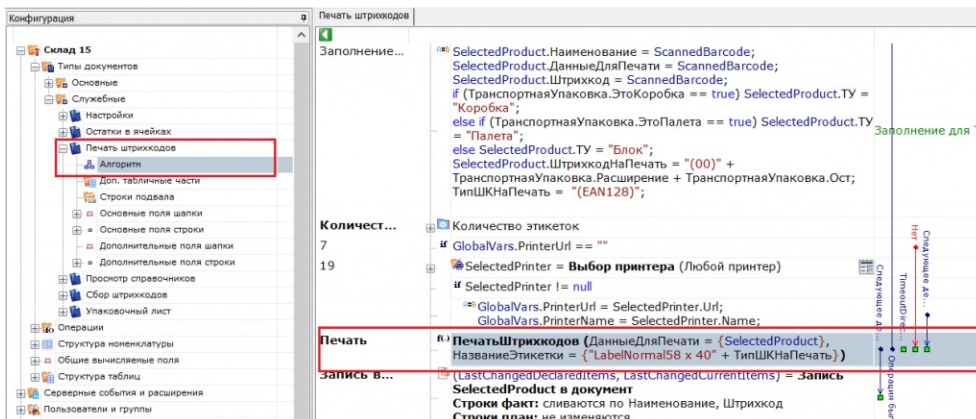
Конфигурация

Склад 15
Типы документов
Основные
Служебные
Настройки
Остатки в ячейках
Печать штрихкодов
Алгоритм
Доп. табличные части
Строки подвала
Основные поля шапки
Основные поля строки
Дополнительные поля шапки
Дополнительные поля строки
Просмотр справочников
Сбор штрихкодов
Упаковочный лист
Операции
Структура номенклатуры
Общие вычисляемые поля
Структура таблиц
Серверные события и расширения
Пользователи и группы

Печать штрихкодов

Заполнение...
SelectedProduct.Наименование = ScannedBarcode;
SelectedProduct.ДанныеДляПечати = ScannedBarcode;
SelectedProduct.Штрихкод = ScannedBarcode;
if (ТранспортнаяУпаковка.ЭтоКоробка == true) SelectedProduct.ТУ = "Коробка";
else if (ТранспортнаяУпаковка.ЭтоПалета == true) SelectedProduct.ТУ = "Палета";
else SelectedProduct.ТУ = "Блок";
SelectedProduct.ШтрихкодНаПечать = "(00)" + ТранспортнаяУпаковка.Расширение + ТранспортнаяУпаковка.Ост;
ТипШКНаПечать = "(EAN128)";

Заполнение для

Количест...
Количество этикеток
7
if GlobalVars.PrinterUrl == ""
19
SelectedPrinter = Выбор принтера (Любой принтер)
if SelectedPrinter != null
GlobalVars.PrinterUrl = SelectedPrinter.Url;
GlobalVars.PrinterName = SelectedPrinter.Name;

Печать
ПечатьШтрихкодов (ДанныеДляПечати = {SelectedProduct}, НазваниеЭтикетки = {"LabelNormal58 x 40" + ТипШКНаПечать})

Запись в...
(LastChangedDeclaredItems, LastChangedCurrentItems) = Запись
SelectedProduct в документ
Строки факт: сливаются по Наименование, Штрихкод
Строки план: не изменяются

Нет
Следующее де...
TimeoutDirec...
Следующее де...
Операция был